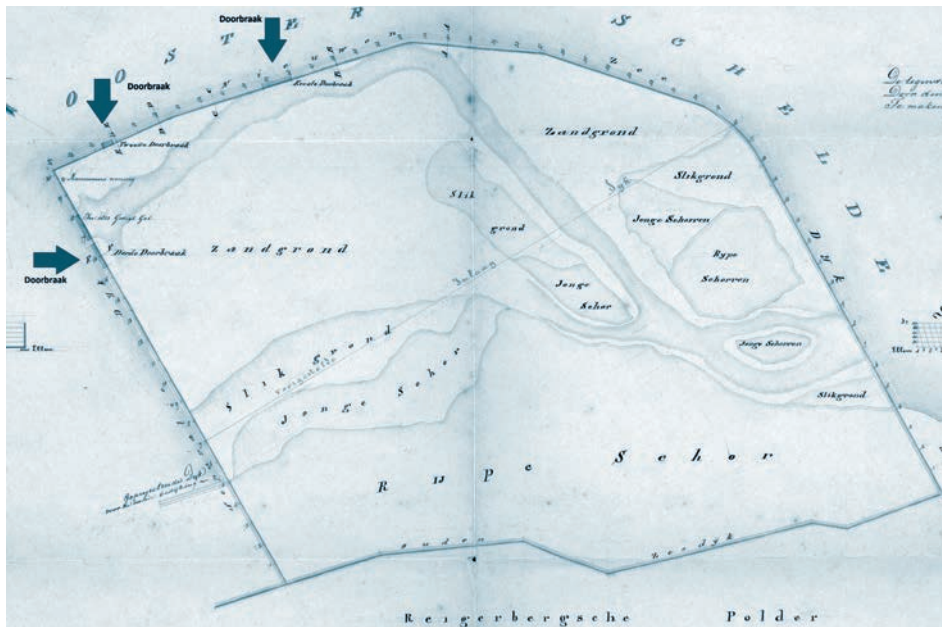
Doorbraak

Doorbraak

Doorbraak

O O S T E R S C H E L D E

Eerste Doorbraak

Tweede Doorbraak

Derde Doorbraak

Zandgrond

Slik grond

Slikgrond

Jonge Schorren

Rype Schorren

Jonge Schor

Zandgrond

Slik grond

Jonge Schor

Jonge Schorren

Slikgrond

Rijpe Schor

Oude Zeedijk

Reigerbergsche Polder

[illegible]